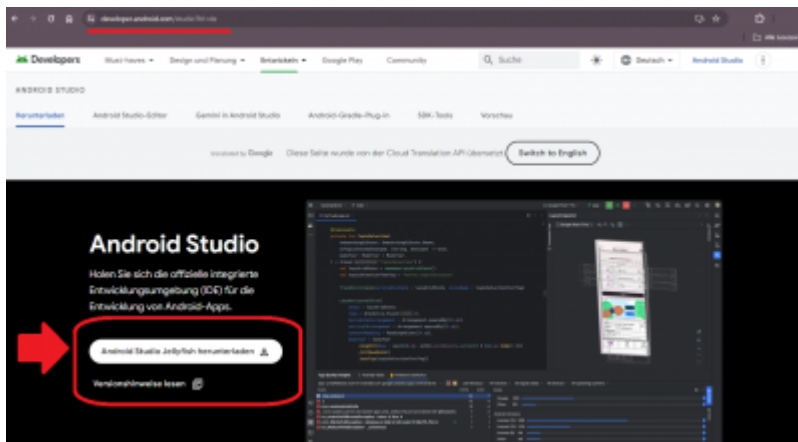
developer.android.com/studio?hl=de

Developers Must haves Design und Planung Entwickeln Google Play Community Suche Deutsch Android Studio

ANDROID STUDIO

Herunterladen Android Studio-Editor Gemini in Android Studio Android-Gradle-Plug-in SDK-Tools Vorschau

translated by Google Diese Seite wurde von der Cloud Translation API übersetzt. Switch to English

Android Studio

Holen Sie sich die offizielle integrierte Entwicklungsumgebung (IDE) für die Entwicklung von Android-Apps.

Android Studio Jellyfish herunterladen

Versionshinweise lesen